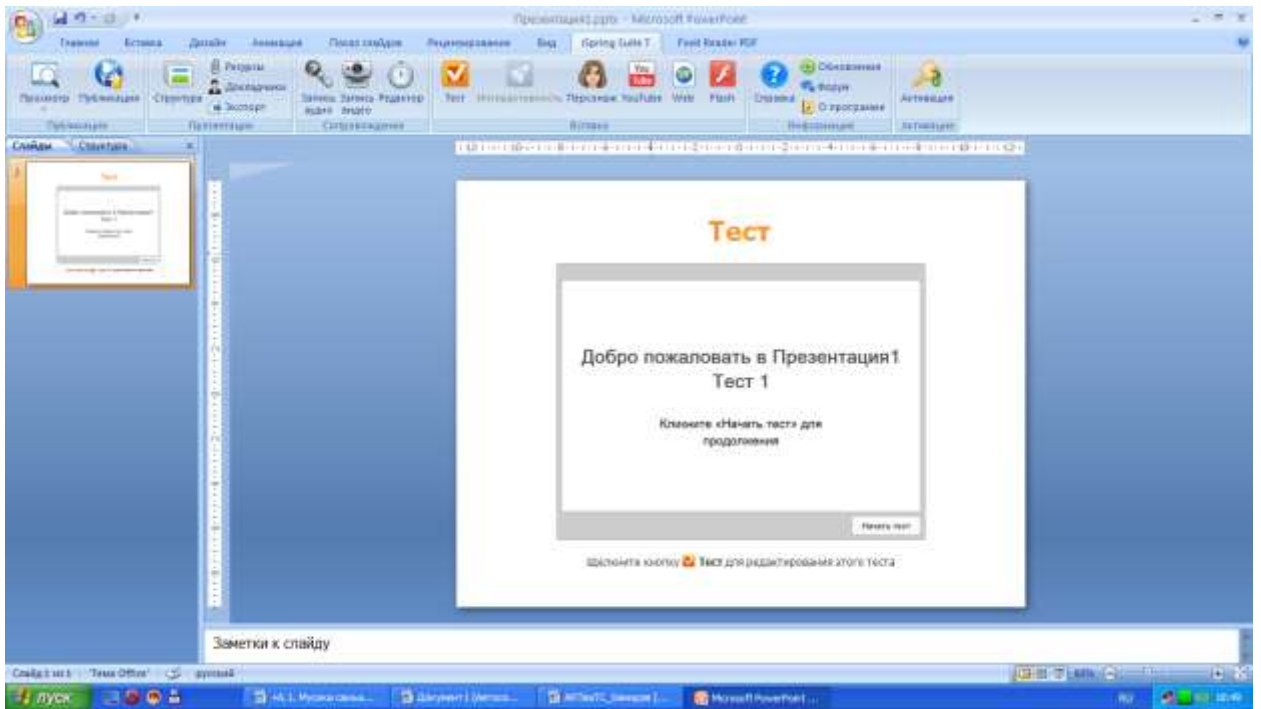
Презентация1.pptx - Microsoft PowerPoint

Главная Вставка Дизайн Анимация Показ слайдов Рецензирование Вид iSpring Suite 7 Foxit Reader PDF

Просмотр Публикация Структура Ресурсы Докладчики Экспорт Запись аудио Запись видео Редактор Тест Интерактивность Персонажи YouTube Web Flash Справка Обновления Форум О программе Активация

Публикация Презентация Сопровождение Вставка Информация Активация

Слайды Структура

Тест

Добро пожаловать в Презентация1 Тест 1

Кликните «Начать тест» для продолжения

Начать тест

Щелкните кнопку Тест для редактирования этого теста

Заметки к слайду

Слайд 1 из 1 "Тема Office" русский

пуск